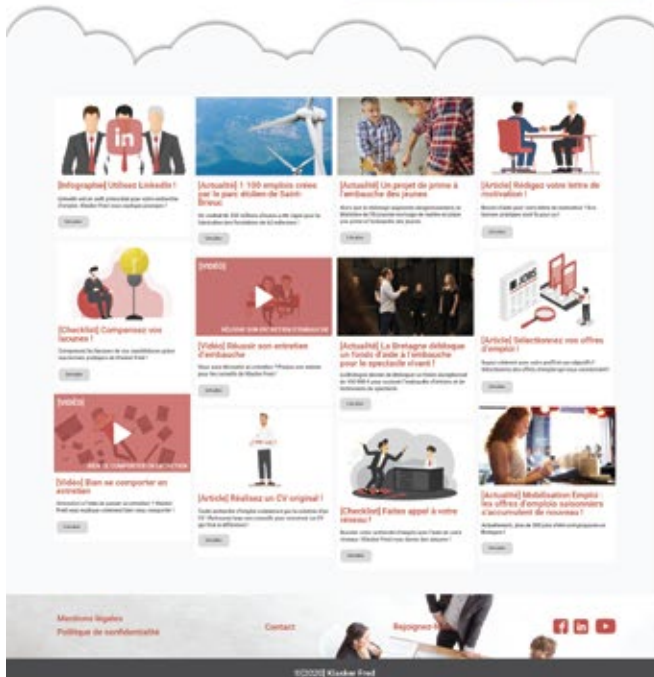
[Infographie] Utilisez LinkedIn !

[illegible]

[Actualité] 1 100 emplois créés par le parc éolien de Saint-Brieuc

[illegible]

[Actualité] Un projet de prime à l'embauche des jeunes

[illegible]

[Article] Rédigez votre lettre de motivation !

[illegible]

[Checklist] Comprenez vos lacunes !

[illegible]

[VIDÉO]

[Vidéo] Réussir son entretien d'embauche

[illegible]

[Actualité] La Bretagne débloque un fonds d'aide à l'embauche pour le spectacle vivant !

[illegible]

[Article] Sélectionnez vos offres d'emploi !

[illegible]

[VIDÉO]

[Vidéo] Bien se comporter en entretien

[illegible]

[Article] Réalisez un CV original !

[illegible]

[Checklist] Faites appel à votre réseau !

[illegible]

[Actualité] Mobilisation Emploi : les offres d'emploi saisonniers s'accumulent de nouveau !

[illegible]

Mentions légales
Politique de confidentialité

Contact

Rejoignez-nous

©2020 Klaxker Fred